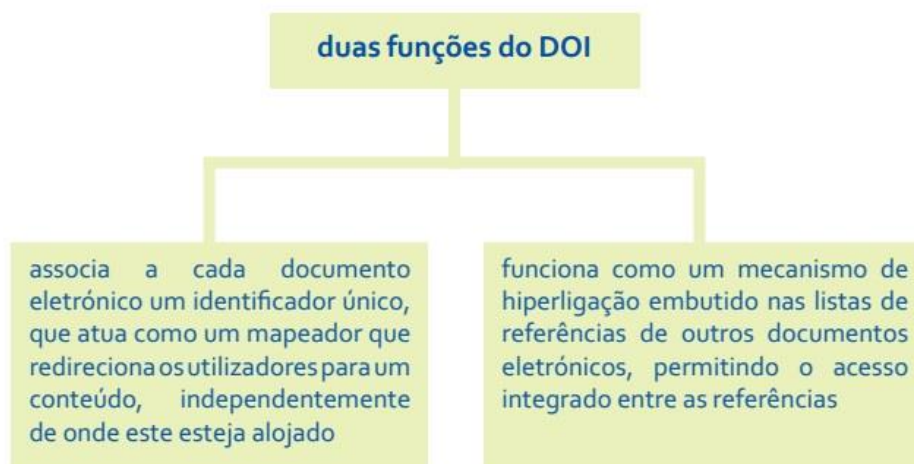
duas funções do DOI

associa a cada documento eletrónico um identificador único, que atua como um mapeador que redireciona os utilizadores para um conteúdo, independentemente de onde este esteja alojado

funciona como um mecanismo de hiperligação embutido nas listas de referências de outros documentos eletrónicos, permitindo o acesso integrado entre as referências